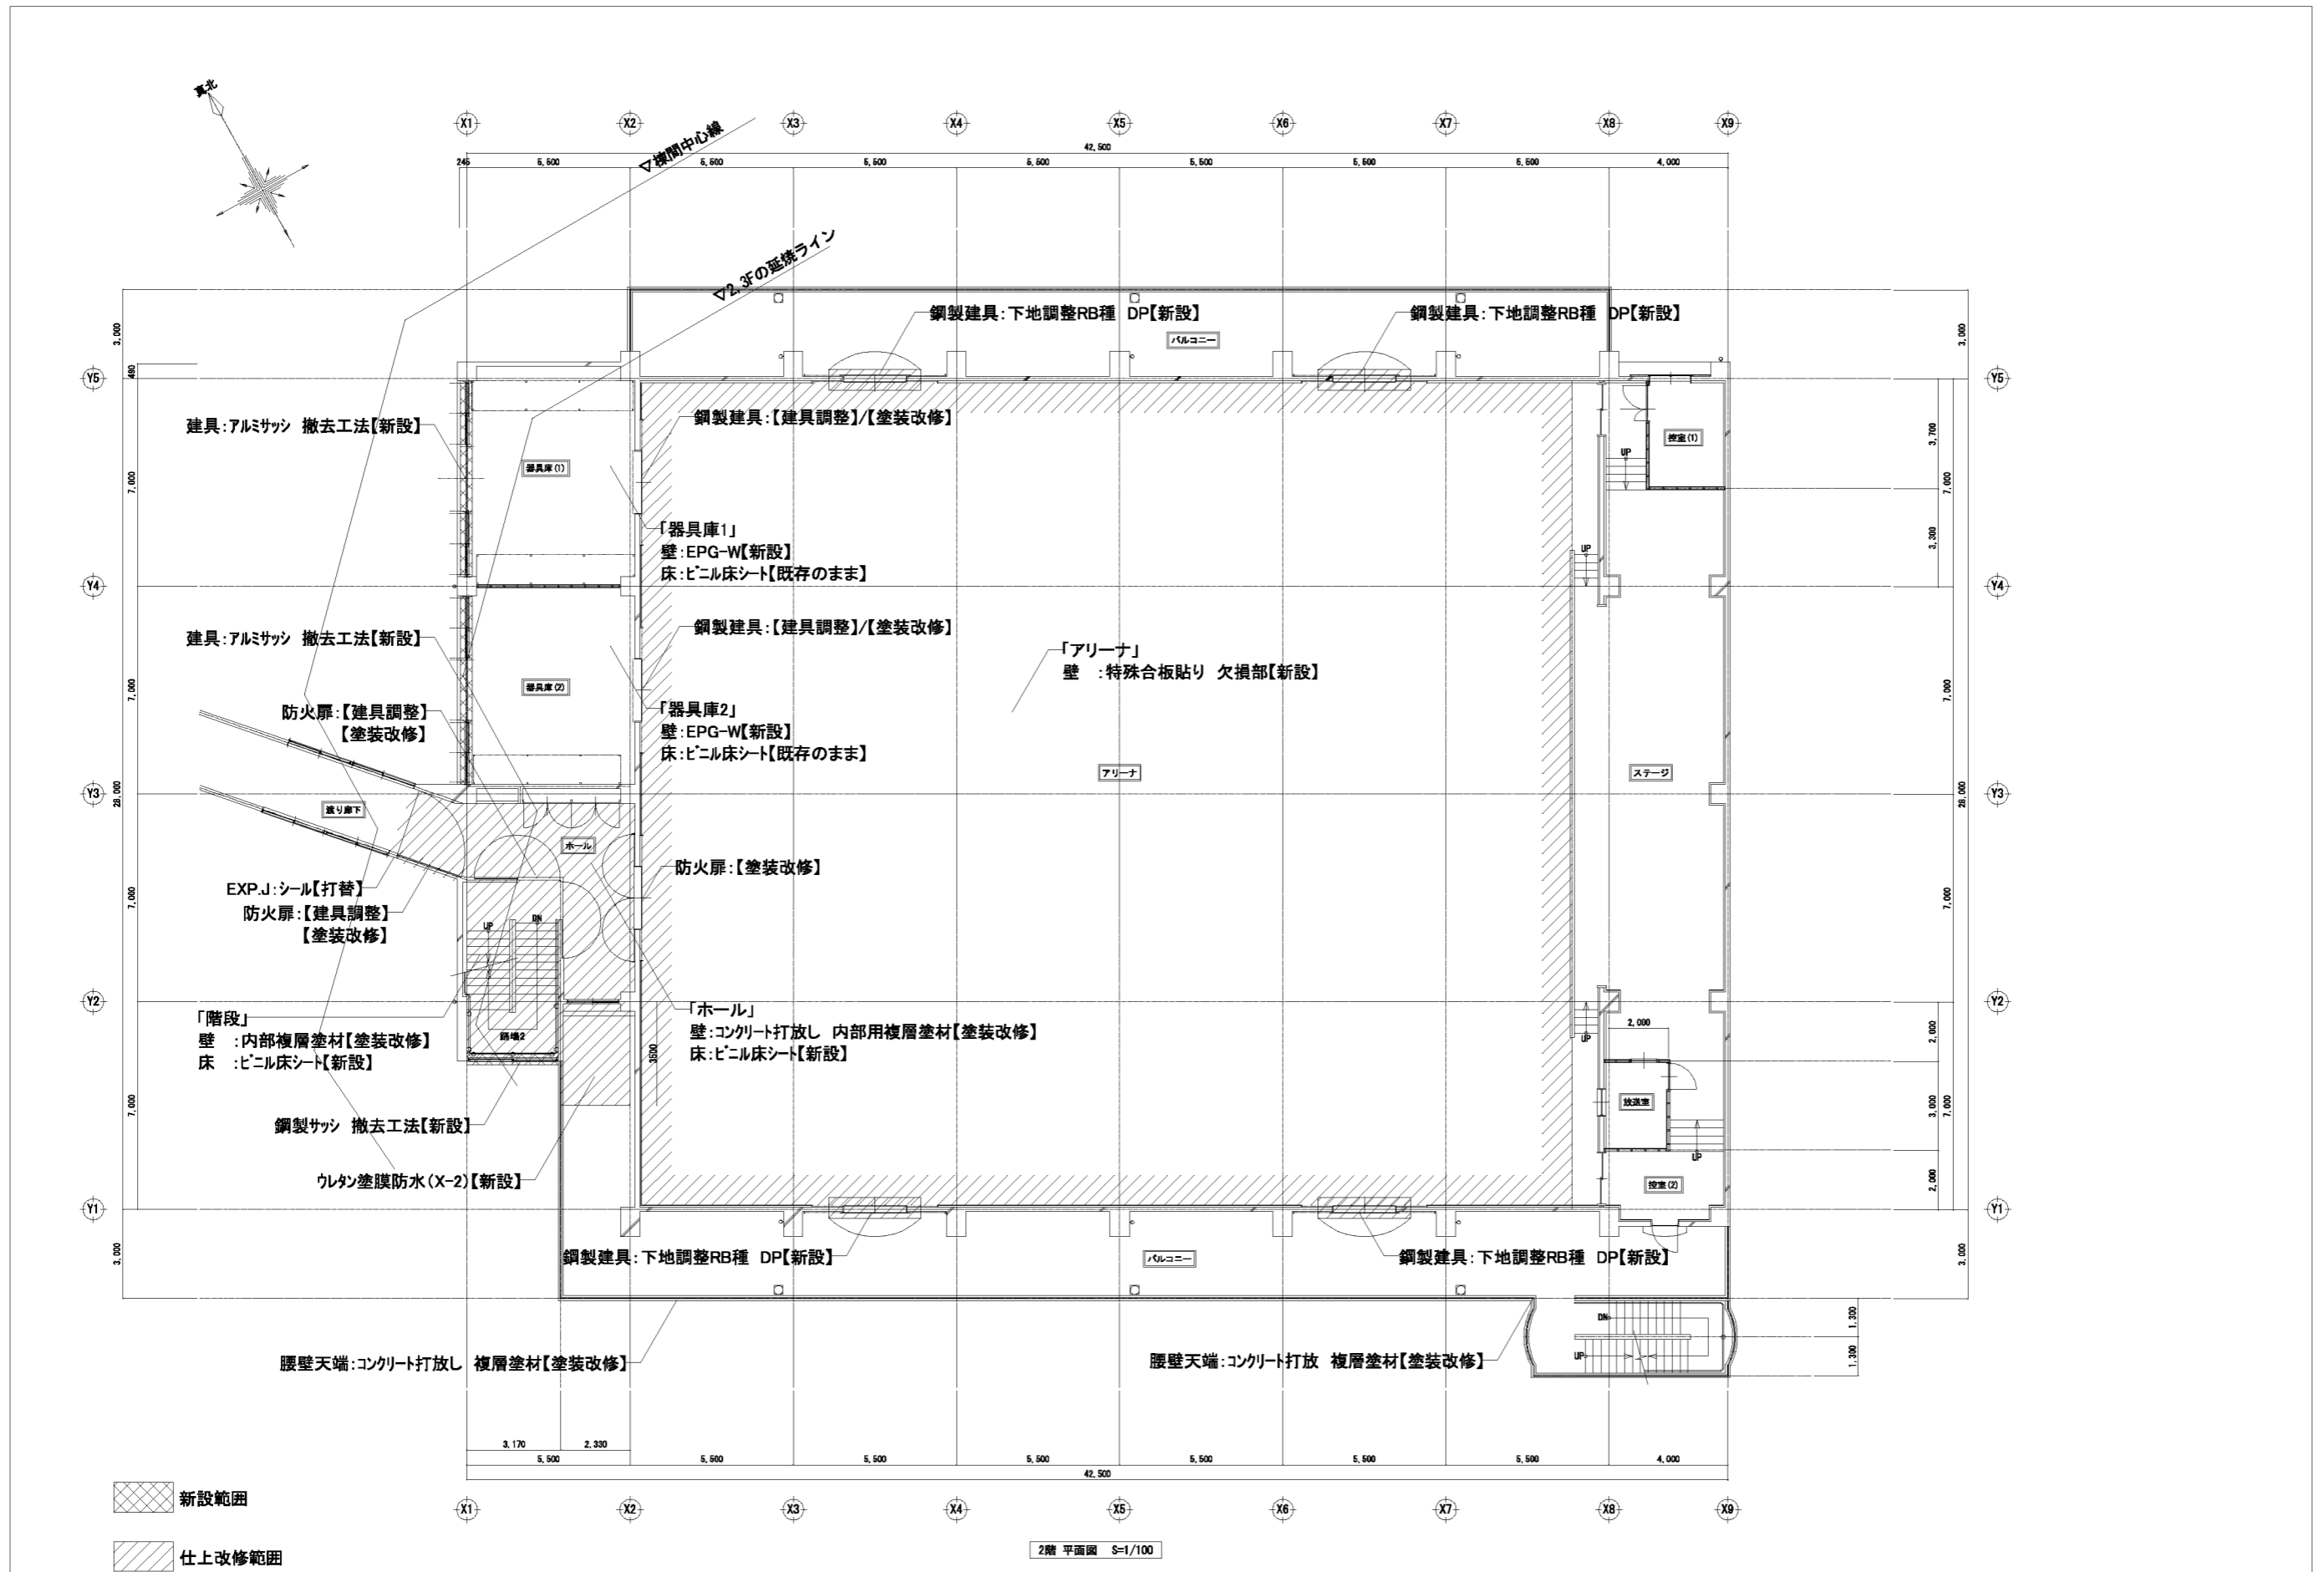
真北

X1 X2 X3 X4 X5 X6 X7 X8 X9

42,500
245 5,500 5,500 5,500 5,500 5,500 5,500 5,500 4,000

▽棟間中心線

▽2,3Fの延焼ライン

鋼製建具：下地調整RB種 DP【新設】

鋼製建具：下地調整RB種 DP【新設】

バルコニー

Y5

3,000
480

建具：アルミサッシ 撤去工法【新設】

鋼製建具：【建具調整】/【塗装改修】

器具庫(1)

控室(1)

UP

3,700

7,000

7,000

3,300

「器具庫1」
壁：EPG-W【新設】
床：ビニル床シート【既存のまま】

UP

Y4

建具：アルミサッシ 撤去工法【新設】

鋼製建具：【建具調整】/【塗装改修】

「アリーナ」
壁 ：特殊合板貼り 欠損部【新設】

7,000

7,000

器具庫(2)

防火扉：【建具調整】
【塗装改修】

「器具庫2」
壁：EPG-W【新設】
床：ビニル床シート【既存のまま】

アリーナ

ステージ

Y3

28,000

28,000

渡り廊下

ホール

防火扉：【塗装改修】

EXP.J：シール【打替】

防火扉：【建具調整】
【塗装改修】

7,000

7,000

UP DN

Y2

「階段」
壁 ：内部複層塗材【塗装改修】
床 ：ビニル床シート【新設】

「ホール」
壁：コンクリート打放し 内部用複層塗材【塗装改修】
床：ビニル床シート【新設】

踊場2

3500

UP

2,000

2,000

放送室

3,000

7,000

7,000

鋼製サッシ 撤去工法【新設】

UP

ウレタン塗膜防水(X-2)【新設】

控室(2)

2,000

Y1

鋼製建具：下地調整RB種 DP【新設】

バルコニー

鋼製建具：下地調整RB種 DP【新設】

3,000

3,000

DN

1,300

UP

1,300

腰壁天端：コンクリート打放し 複層塗材【塗装改修】

腰壁天端：コンクリート打放 複層塗材【塗装改修】

3,170 2,330
5,500 5,500 5,500 5,500 5,500 5,500 5,500 4,000
42,500

新設範囲

X1 X2 X3 X4 X5 X6 X7 X8 X9

仕上改修範囲

2階 平面図 S=1/100